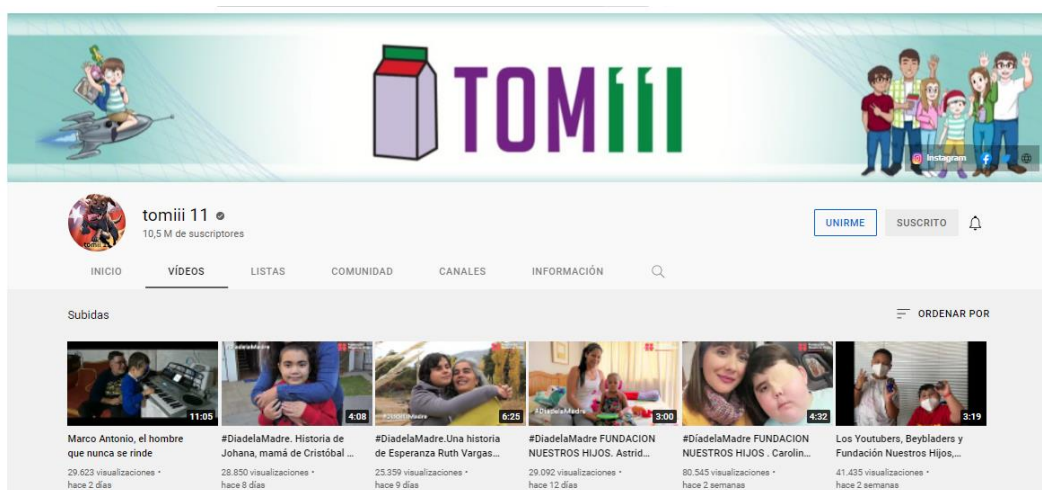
TOMiii

Instagram

tomiii 11
10,5 M de suscriptores

UNIRME
SUSCRITO

INICIO
VÍDEOS
LISTAS
COMUNIDAD
CANALES
INFORMACIÓN

Subidas

ORDENAR POR

11:05
Marco Antonio, el hombre que nunca se rinde
29.623 visualizaciones • hace 2 días

#DiadelaMadre
4:08
#DiadelaMadre. Historia de Johana, mamá de Cristóbal ...
28.850 visualizaciones • hace 8 días

#DiadelaMadre
6:25
#DiadelaMadre.Una historia de Esperanza Ruth Vargas...
25.359 visualizaciones • hace 9 días

#DiadelaMadre
3:00
#DiadelaMadre FUNDACION NUESTROS HIJOS. Astrid...
29.092 visualizaciones • hace 12 días

4:32
#DíadelaMadre FUNDACION NUESTROS HIJOS . Carolin...
80.545 visualizaciones • hace 2 semanas

3:19
Los Youtubers, Beybladers y Fundación Nuestros Hijos,...
41.435 visualizaciones • hace 2 semanas